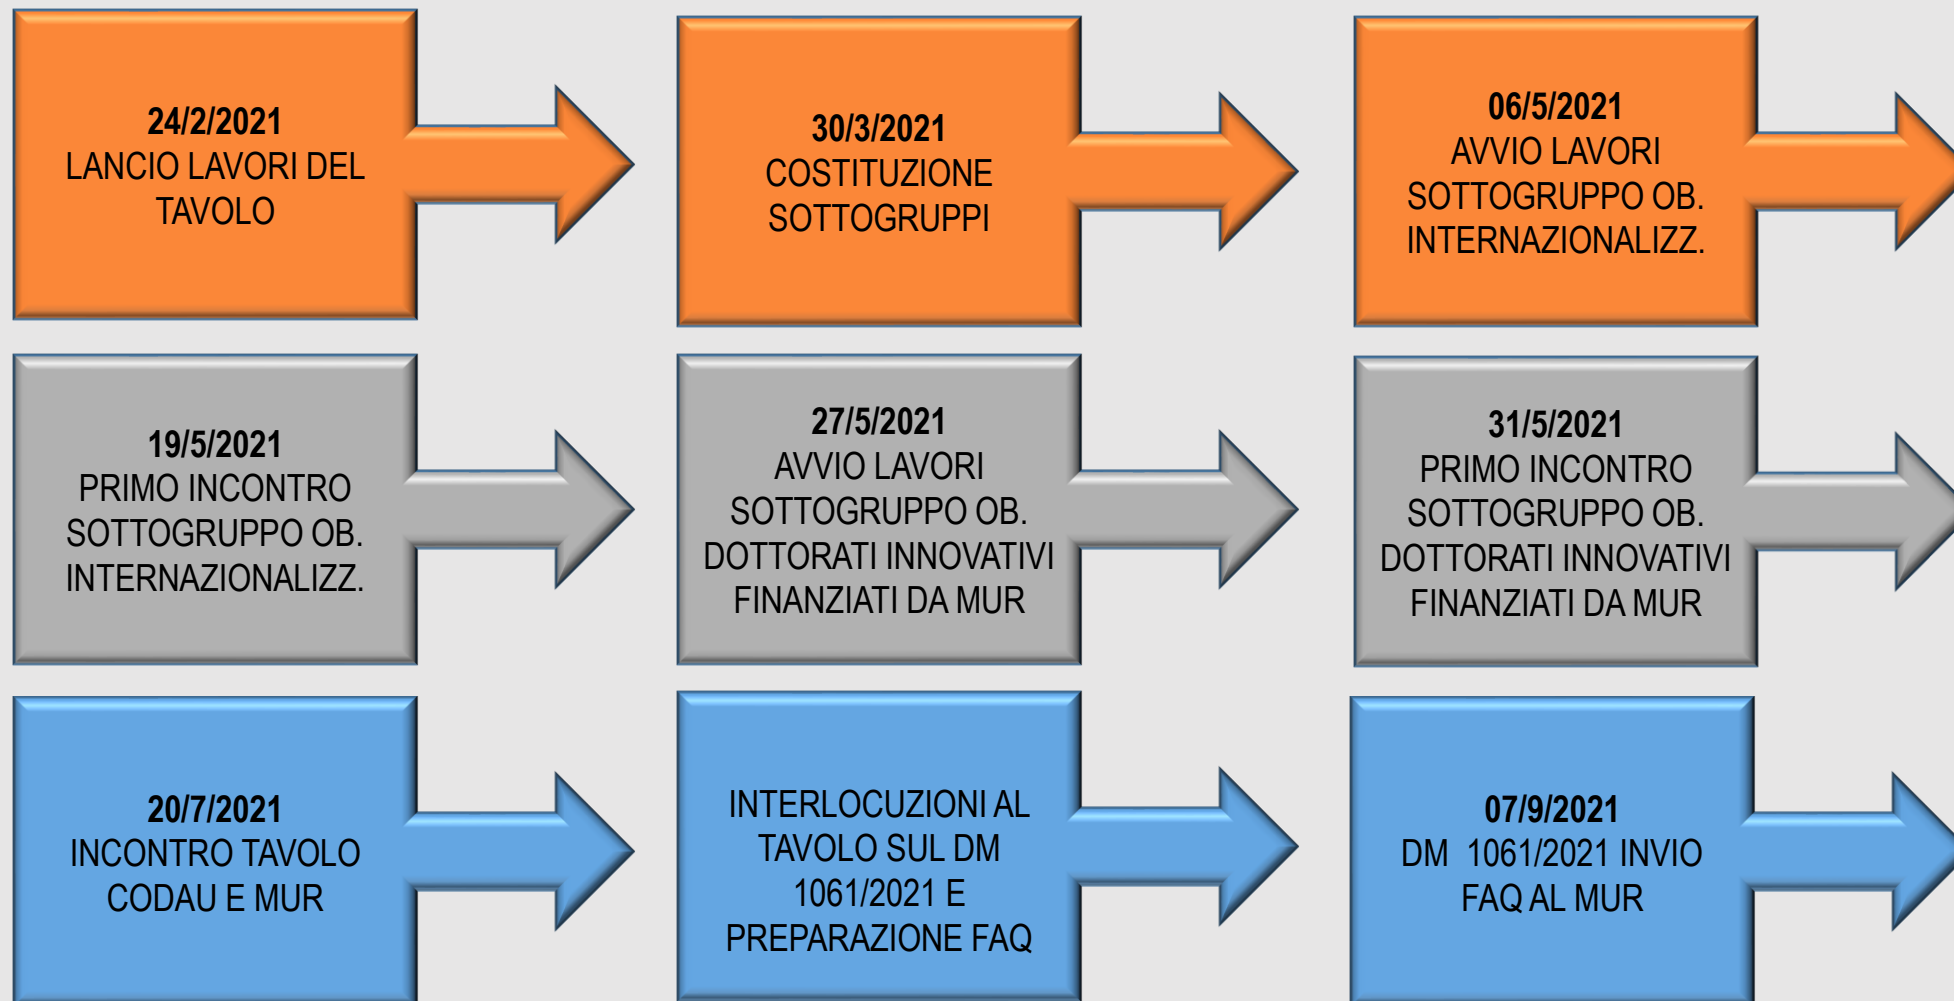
24/2/2021
LANCIO LAVORI DEL TAVOLO

30/3/2021
COSTITUZIONE SOTTOGRUPPI

06/5/2021
AVVIO LAVORI SOTTOGRUPPO OB. INTERNAZIONALIZZ.

19/5/2021
PRIMO INCONTRO SOTTOGRUPPO OB. INTERNAZIONALIZZ.

27/5/2021
AVVIO LAVORI SOTTOGRUPPO OB. DOTTORATI INNOVATIVI FINANZIATI DA MUR

31/5/2021
PRIMO INCONTRO SOTTOGRUPPO OB. DOTTORATI INNOVATIVI FINANZIATI DA MUR

20/7/2021
INCONTRO TAVOLO CODAU E MUR

INTERLOCUZIONI AL TAVOLO SUL DM 1061/2021 E PREPARAZIONE FAQ

07/9/2021
DM 1061/2021 INVIO FAQ AL MUR